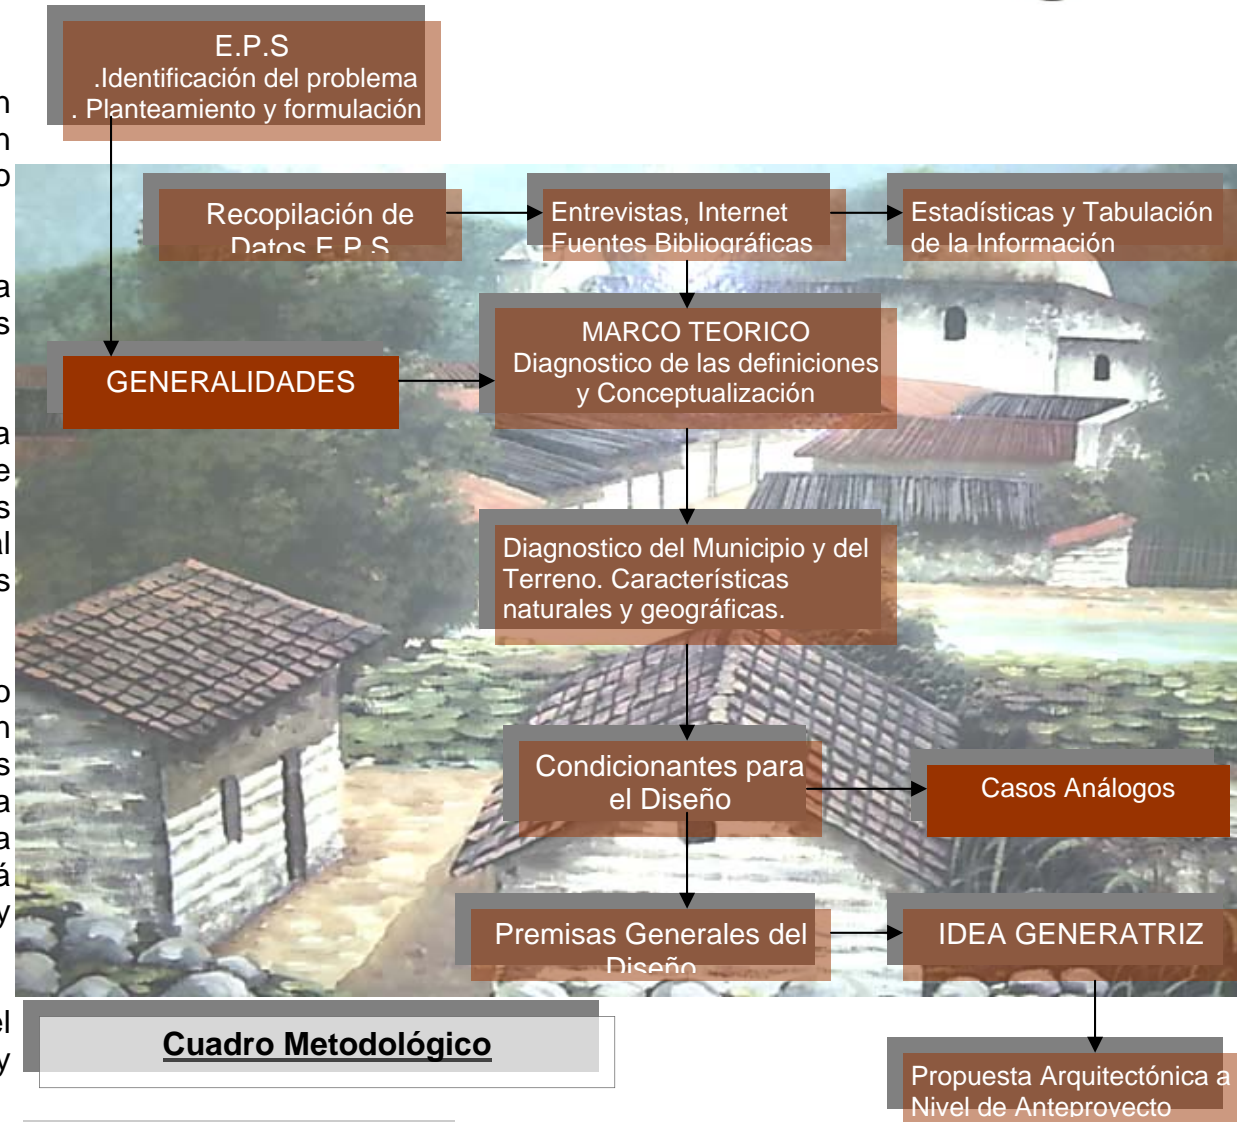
E.P.S
.Identificación del problema
. Planteamiento y formulación

Recopilación de Datos E.P.S

Entrevistas, Internet Fuentes Bibliográficas

Estadísticas y Tabulación de la Información

GENERALIDADES

MARCO TEORICO
Diagnostico de las definiciones y Conceptualización

Diagnostico del Municipio y del Terreno. Características naturales y geográficas.

Condicionantes para el Diseño

Casos Análogos

Premisas Generales del Diseño

IDEA GENERATRIZ

Cuadro Metodológico

Propuesta Arquitectónica a Nivel de Anteproyecto